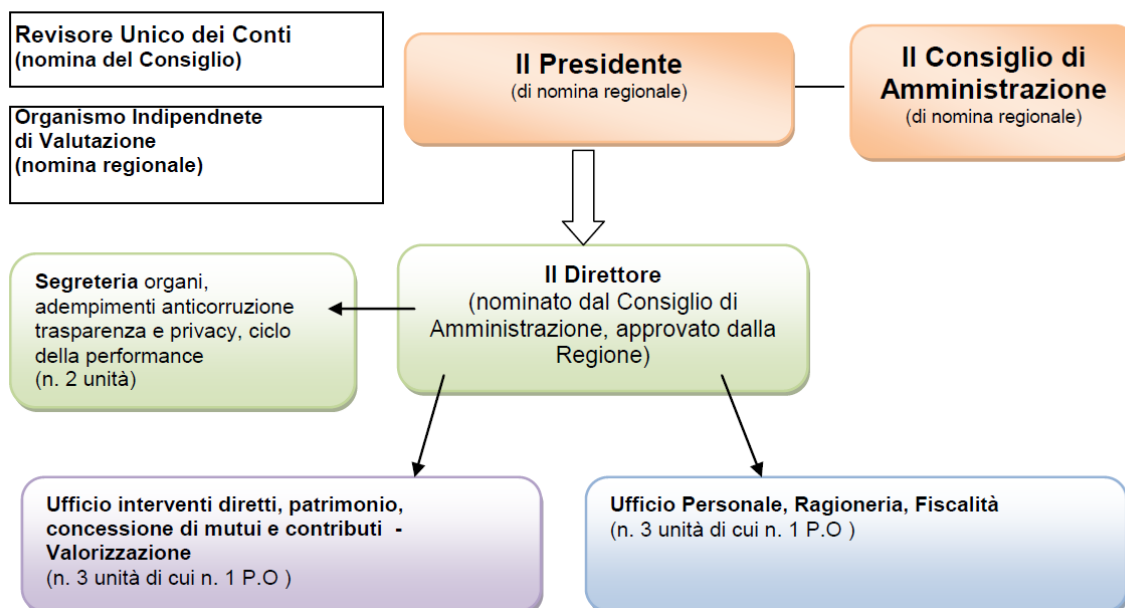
Revisore Unico dei Conti
(nomina del Consiglio)

Organismo Indipendnete di Valutazione
(nomina regionale)

Il Presidente
(di nomina regionale)

Il Consiglio di Amministrazione
(di nomina regionale)

Il Direttore
(nominato dal Consiglio di Amministrazione, approvato dalla Regione)

Segreteria organi, adempimenti anticorruzione trasparenza e privacy, ciclo della performance
(n. 2 unità)

Ufficio interventi diretti, patrimonio, concessione di mutui e contributi - Valorizzazione
(n. 3 unità di cui n. 1 P.O )

Ufficio Personale, Ragioneria, Fiscalità
(n. 3 unità di cui n. 1 P.O )